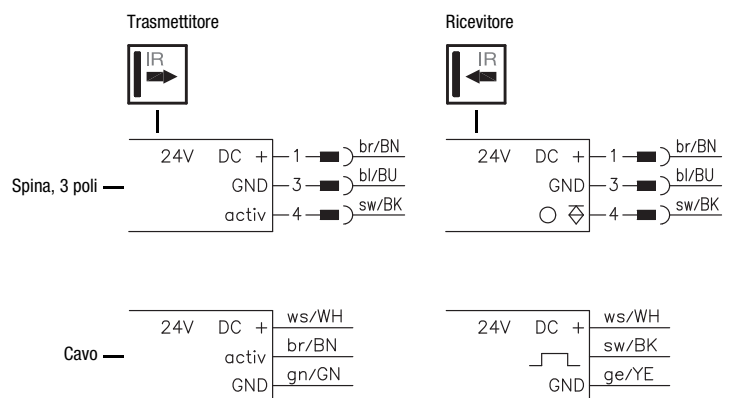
Trasmettitore

IR

24V DC + 1 br/BN
GND 3 bl/BU
activ 4 sw/BK

Spina, 3 poli

Ricevitore

IR

24V DC + 1 br/BN
GND 3 bl/BU
4 sw/BK

Cavo

24V DC + ws/WH
activ br/BN
GND gn/GN

24V DC + ws/WH
sw/BK
GND ge/YE